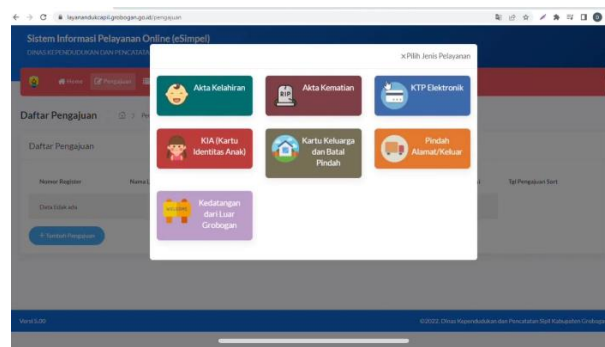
layanandukcapil.grobogan.go.id/pengajuan

Sistem Informasi Pelayanan Online (eSimpel)

DINAS KEPENDUDUKAN DAN PENCATATAN

Home Pengajuan

Daftar Pengajuan

Daftar Pengajuan

Nomor Register

Nama

Tgl Pengajuan Sort

Data tidak ada

+ Tambah Pengajuan

× Pilih Jenis Pelayanan

Akta Kelahiran

Akta Kematian

KTP Elektronik

KIA (Kartu Identitas Anak)

Kartu Keluarga dan Batal Pindah

Pindah Alamat/Keluar

Kedatangan dari Luar Grobogan

Versi 1.00

©2022. Dinas Kependudukan dan Pencatatan Sipil Kabupaten Grobogan